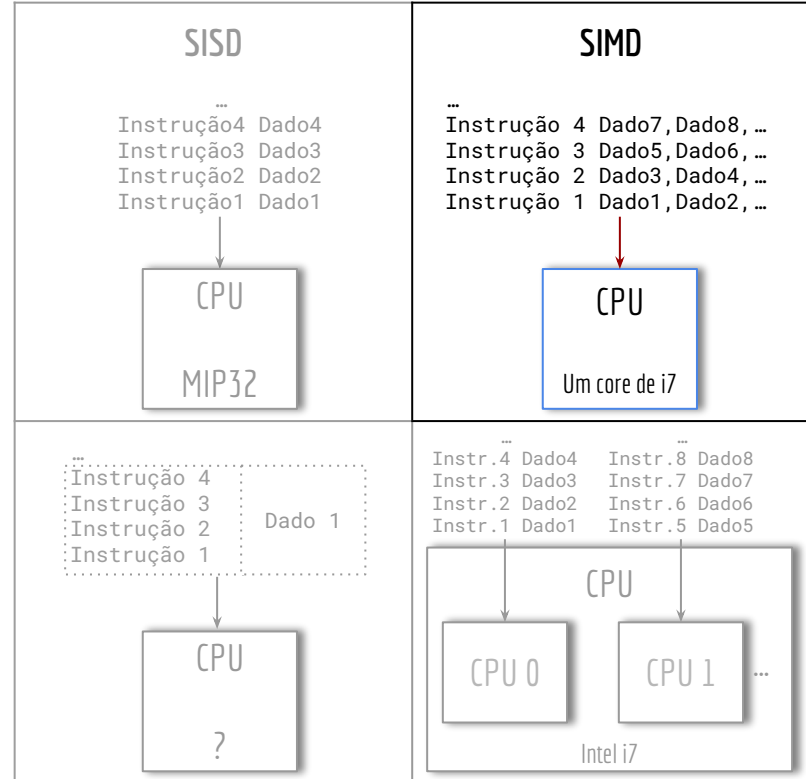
SISD

…
Instrução4 Dado4
Instrução3 Dado3
Instrução2 Dado2
Instrução1 Dado1

CPU

MIP32

SIMD

…
Instrução 4 Dado7,Dado8,…
Instrução 3 Dado5,Dado6,…
Instrução 2 Dado3,Dado4,…
Instrução 1 Dado1,Dado2,…

CPU

Um core de i7

…
Instrução 4
Instrução 3
Instrução 2
Instrução 1

Dado 1

CPU

?

…
Instr.4 Dado4
Instr.3 Dado3
Instr.2 Dado2
Instr.1 Dado1

…
Instr.8 Dado8
Instr.7 Dado7
Instr.6 Dado6
Instr.5 Dado5

CPU

CPU 0

CPU 1

…

Intel i7